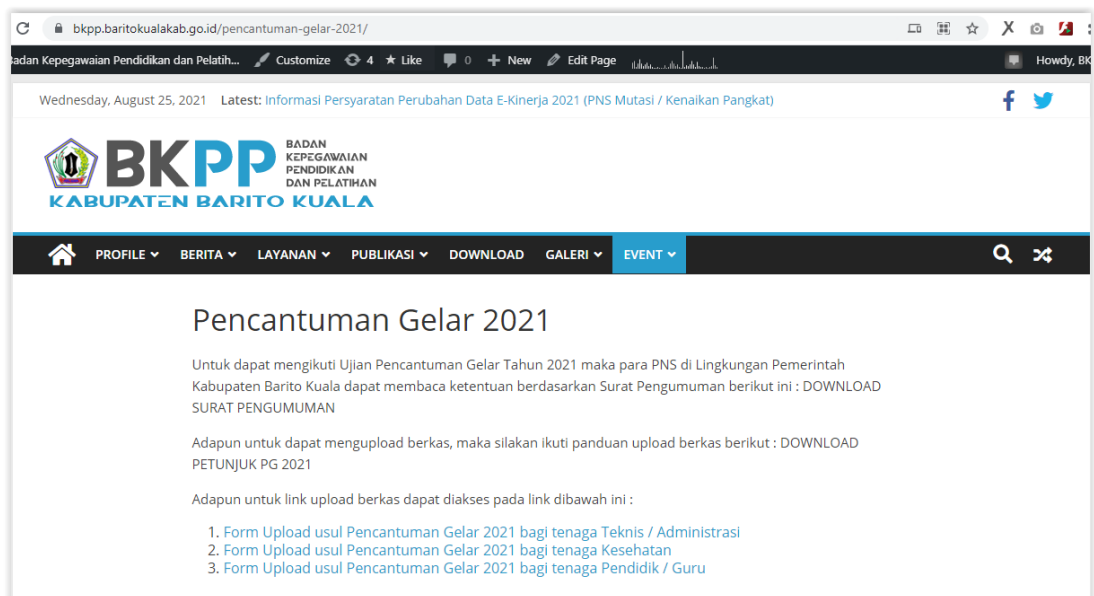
bkpp.baritokualakab.go.id/pencantuman-gelar-2021/

adan Kepegawaian Pendidikan dan Pelatih... Customize 4 Like 0 New Edit Page Howdy, BK

Wednesday, August 25, 2021 Latest: Informasi Persyaratan Perubahan Data E-Kinerja 2021 (PNS Mutasi / Kenaikan Pangkat)

BKPP BADAN KEPEGAWAIAN PENDIDIKAN DAN PELATIHAN
KABUPATEN BARITO KUALA

PROFILE BERITA LAYANAN PUBLIKASI DOWNLOAD GALERI EVENT

Pencantuman Gelar 2021

Untuk dapat mengikuti Ujian Pencantuman Gelar Tahun 2021 maka para PNS di Lingkungan Pemerintah Kabupaten Barito Kuala dapat membaca ketentuan berdasarkan Surat Pengumuman berikut ini : DOWNLOAD SURAT PENGUMUMAN

Adapun untuk dapat mengupload berkas, maka silakan ikuti panduan upload berkas berikut : DOWNLOAD PETUNJUK PG 2021

Adapun untuk link upload berkas dapat diakses pada link dibawah ini :

1. Form Upload usul Pencantuman Gelar 2021 bagi tenaga Teknis / Administrasi
2. Form Upload usul Pencantuman Gelar 2021 bagi tenaga Kesehatan
3. Form Upload usul Pencantuman Gelar 2021 bagi tenaga Pendidik / Guru